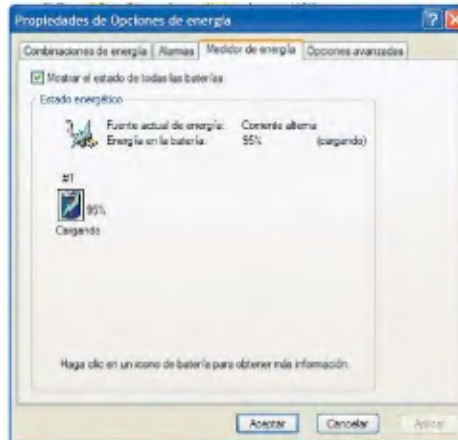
Propiedades de Opciones de energía

Combinaciones de energía | Alarmas | Medidor de energía | Opciones avanzadas

Mostrar el estado de todas las baterías

Estado energético

Fuente actual de energía: Corriente alterna
Energía en la batería: 95% (cargando)

#1

95%

Cargando

Haga clic en un icono de batería para obtener más información.

Aceptar | Cancelar | Aplicar